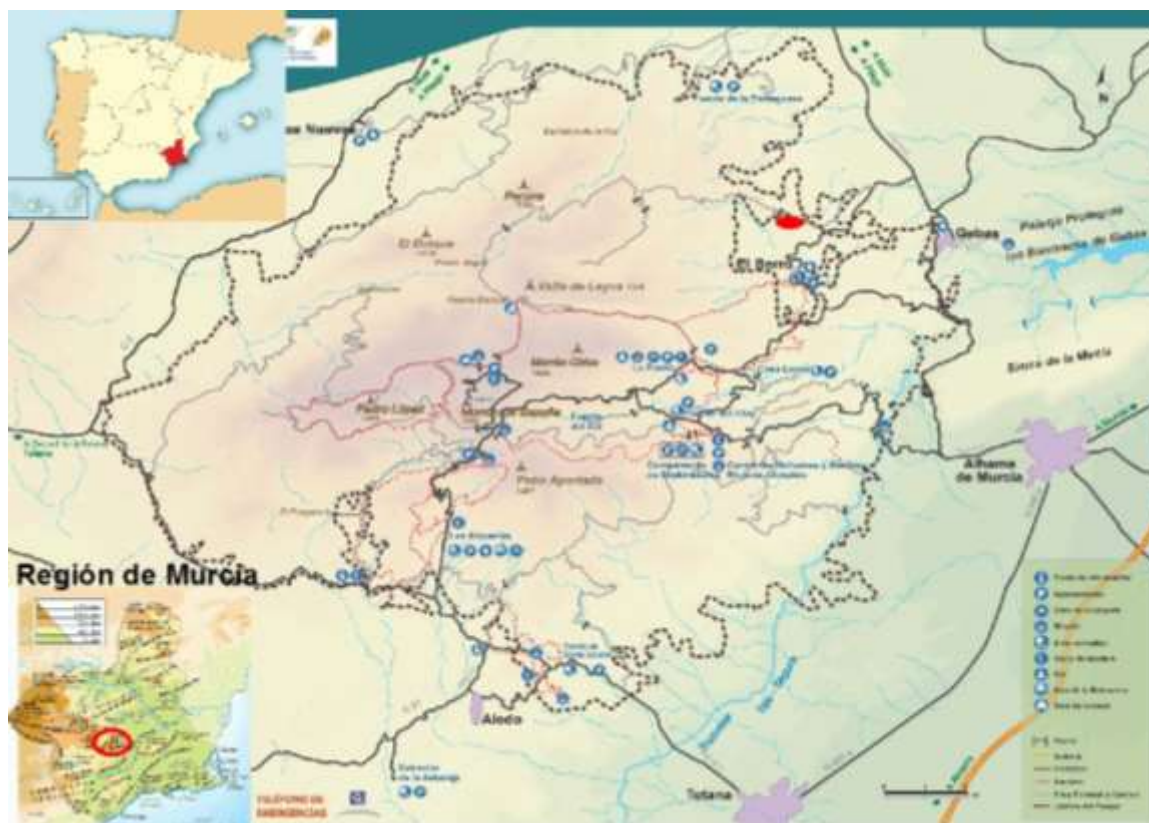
Región de Murcia

Gebas
Paisaje Protegido
Los Barrancos de Gebas

El Berro

Sierra de la Muela

Alhama de Murcia

Aledo

Totana

El Buitre

Peña Apartada

Morrón de Espuña

Morrón Chico

Pedro López

Valle de Leyva

Las Alquerías

Collado Bermejo

Casas Nuevas

TELÉFONO DE EMERGENCIAS